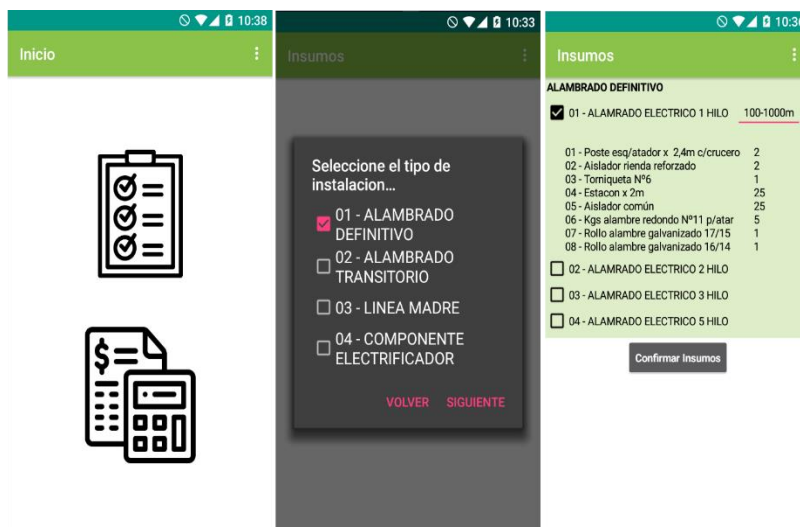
10:38

Inicio

10:33

Insumos

Seleccione el tipo de instalacion...

01 - ALAMBRADO DEFINITIVO

02 - ALAMBRADO TRANSITORIO

03 - LINEA MADRE

04 - COMPONENTE ELECTRIFICADOR

VOLVER SIGUIENTE

10:3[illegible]

Insumos

ALAMBRADO DEFINITIVO

01 - ALAMRADO ELECTRICO 1 HILO 100-1000m

| | |
|---|---|
| 01 - Poste esq/atador x 2,4m c/crucero | 2 |
| 02 - Aislador rienda reforzado | 2 |
| 03 - Torniqueta Nº6 | 1 |
| 04 - Estacon x 2m | 25 |
| 05 - Aislador común | 25 |
| 06 - Kgs alambre redondo Nº11 p/atar | 5 |
| 07 - Rollo alambre galvanizado 17/15 | 1 |
| 08 - Rollo alambre galvanizado 16/14 | 1 |

02 - ALAMRADO ELECTRICO 2 HILO

03 - ALAMRADO ELECTRICO 3 HILO

04 - ALAMRADO ELECTRICO 5 HILO

Confirmar Insumos